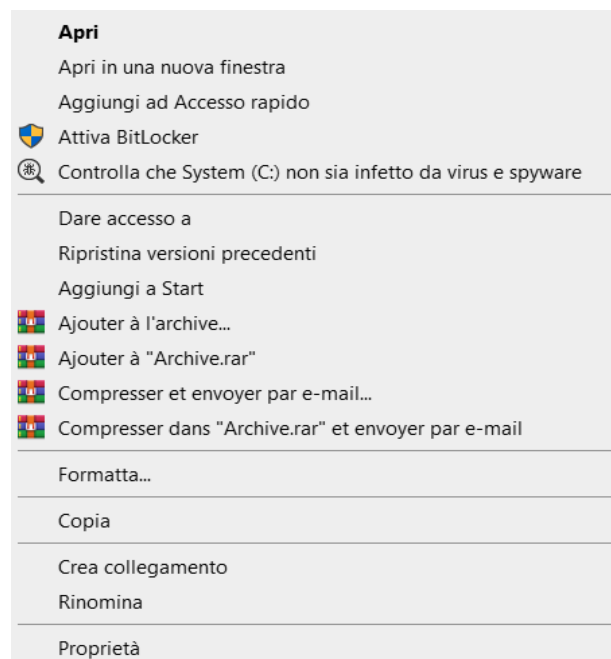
**Apri**
Apri in una nuova finestra
Aggiungi ad Accesso rapido
Attiva BitLocker
Controlla che System (C:) non sia infetto da virus e spyware

Dare accesso a
Ripristina versioni precedenti
Aggiungi a Start
Ajouter à l'archive...
Ajouter à "Archive.rar"
Compresser et envoyer par e-mail...
Compresser dans "Archive.rar" et envoyer par e-mail

Formatta...

Copia

Crea collegamento
Rinomina

Proprietà